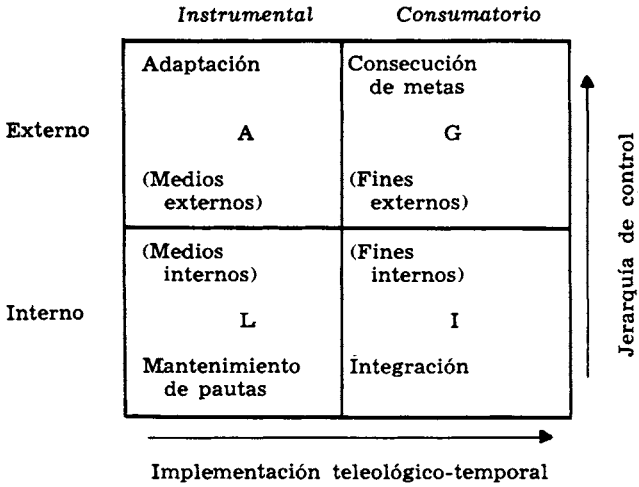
| | Instrumental | Consumatorio |
|---|---|---|
| Externo | Adaptación<br>A<br>(Medios externos) | Consecución de metas<br>G<br>(Fines externos) |
| Interno | (Medios internos)<br>L<br>Mantenimiento de pautas | (Fines internos)<br>I<br>Integración |

Jerarquía de control

Implementación teleológico-temporal